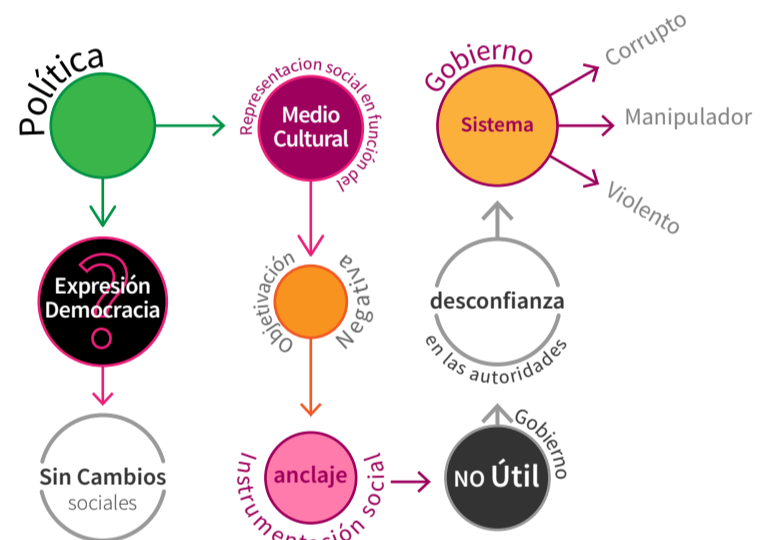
Política

Expresión Democracia

Sin Cambios sociales

Representacion social en función del

Medio Cultural

Objetivación Negativa

anclaje

Instrumentación social

Gobierno

Sistema

Corrupto

Manipulador

Violento

desconfianza

en las autoridades

Gobierno

NO Útil